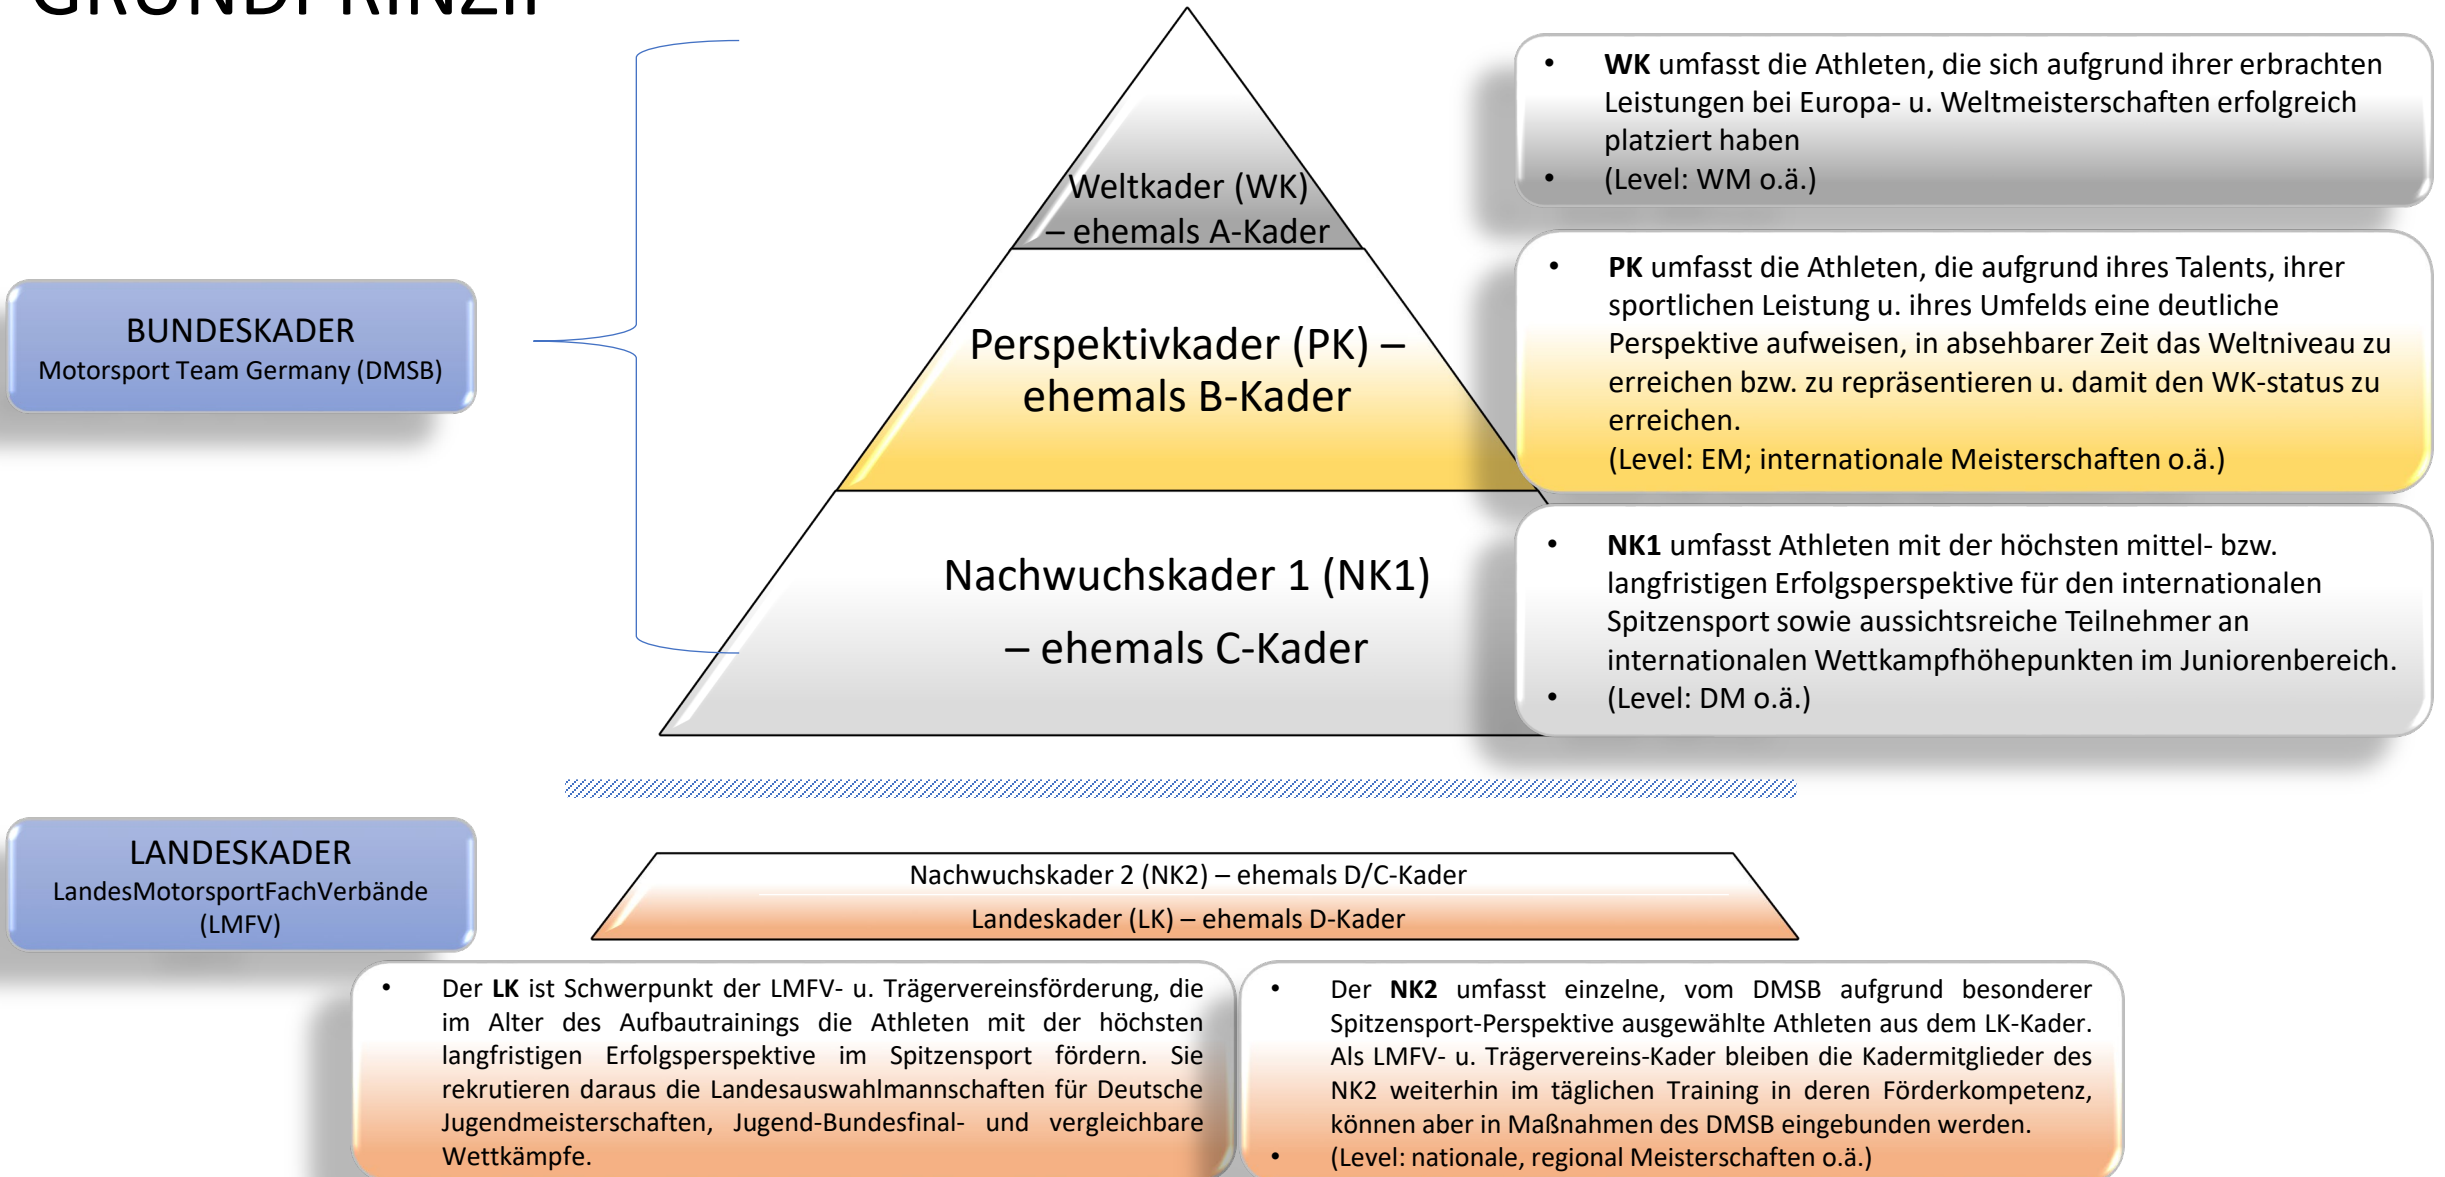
GRUNDPRINZIP

BUNDESKADER
Motorsport Team Germany (DMSB)

Weltkader (WK) – ehemals A-Kader

Perspektivkader (PK) – ehemals B-Kader

Nachwuchskader 1 (NK1) – ehemals C-Kader

- **WK** umfasst die Athleten, die sich aufgrund ihrer erbrachten Leistungen bei Europa- u. Weltmeisterschaften erfolgreich platziert haben
- (Level: WM o.ä.)

- **PK** umfasst die Athleten, die aufgrund ihres Talents, ihrer sportlichen Leistung u. ihres Umfelds eine deutliche Perspektive aufweisen, in absehbarer Zeit das Weltniveau zu erreichen bzw. zu repräsentieren u. damit den WK-status zu erreichen.
(Level: EM; internationale Meisterschaften o.ä.)

- **NK1** umfasst Athleten mit der höchsten mittel- bzw. langfristigen Erfolgsperspektive für den internationalen Spitzensport sowie aussichtsreiche Teilnehmer an internationalen Wettkampfhöhepunkten im Juniorenbereich.
- (Level: DM o.ä.)

LANDESKADER
LandesMotorsportFachVerbände (LMFV)

Nachwuchskader 2 (NK2) – ehemals D/C-Kader
Landeskader (LK) – ehemals D-Kader

- Der **LK** ist Schwerpunkt der LMFV- u. Trägervereinsförderung, die im Alter des Aufbautrainings die Athleten mit der höchsten langfristigen Erfolgsperspektive im Spitzensport fördern. Sie rekrutieren daraus die Landesauswahlmannschaften für Deutsche Jugendmeisterschaften, Jugend-Bundesfinal- und vergleichbare Wettkämpfe.

- Der **NK2** umfasst einzelne, vom DMSB aufgrund besonderer Spitzensport-Perspektive ausgewählte Athleten aus dem LK-Kader. Als LMFV- u. Trägervereins-Kader bleiben die Kadermitglieder des NK2 weiterhin im täglichen Training in deren Förderkompetenz, können aber in Maßnahmen des DMSB eingebunden werden.
- (Level: nationale, regional Meisterschaften o.ä.)